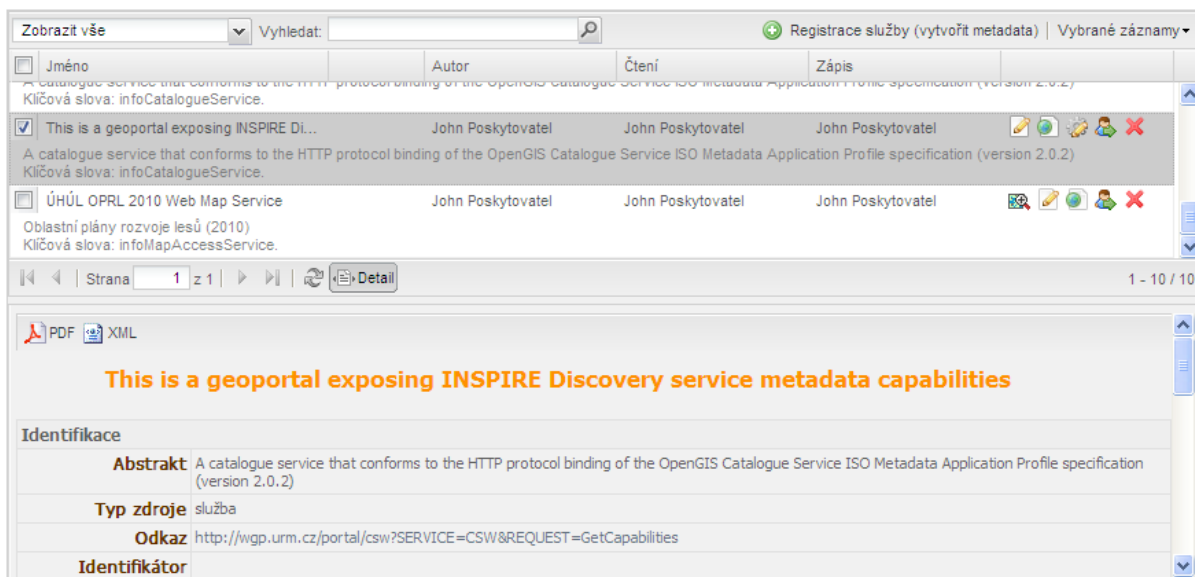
Zobrazit vše
Vyhledat:
Registrace služby (vytvořit metadata) | Vybrané záznamy

| Jméno | Autor | Čtení | Zápis |
|---|---|---|---|
| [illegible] | | | |
| Klíčová slova: infoCatalogueService. | | | |
| This is a geoportal exposing INSPIRE Di... | John Poskytovatel | John Poskytovatel | John Poskytovatel |
| A catalogue service that conforms to the HTTP protocol binding of the OpenGIS Catalogue Service ISO Metadata Application Profile specification (version 2.0.2) | | | |
| Klíčová slova: infoCatalogueService. | | | |
| ÚHÚL OPRL 2010 Web Map Service | John Poskytovatel | John Poskytovatel | John Poskytovatel |
| Oblastní plány rozvoje lesů (2010) | | | |
| Klíčová slova: infoMapAccessService. | | | |

Strana 1 z 1 Detail
1 - 10 / 10

PDF XML

This is a geoportal exposing INSPIRE Discovery service metadata capabilities

Identifikace

| | |
|---|---|
| Abstrakt | A catalogue service that conforms to the HTTP protocol binding of the OpenGIS Catalogue Service ISO Metadata Application Profile specification (version 2.0.2) |
| Typ zdroje | služba |
| Odkaz | http://wgp.urm.cz/portal/csw?SERVICE=CSW&REQUEST=GetCapabilities |
| Identifikátor | |